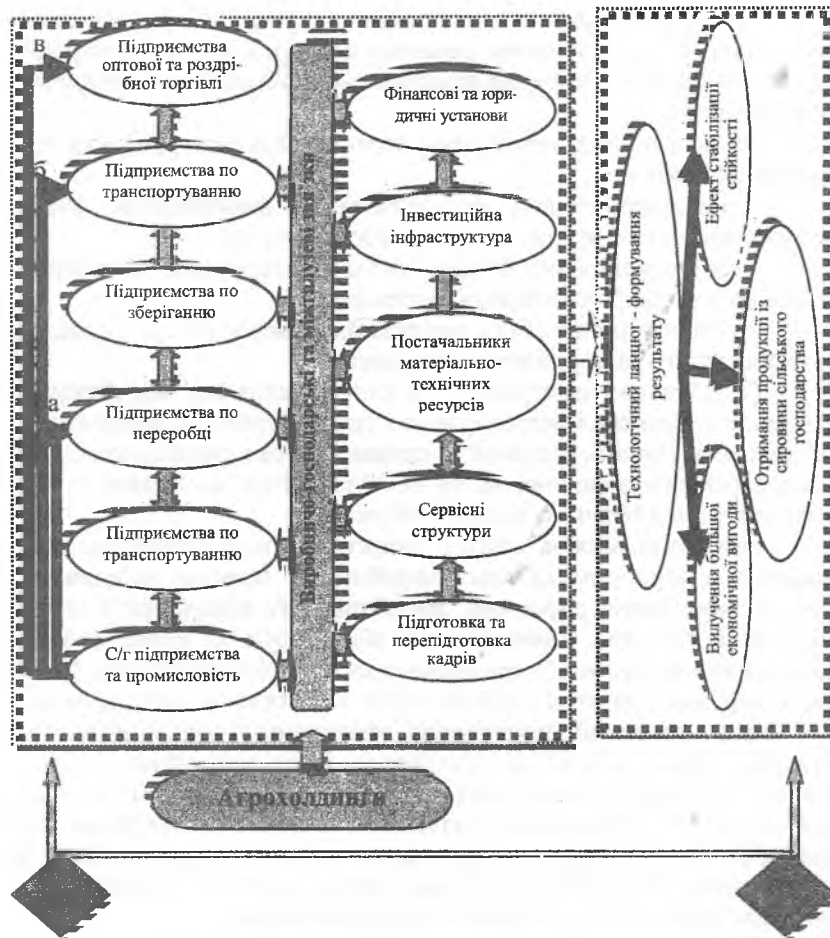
в

Підприємства оптової та роздрібної торгівлі

б

Підприємства по транспортуванню

Підприємства по зберіганню

а

Підприємства по переробці

Підприємства по транспортуванню

С/г підприємства та промисловість

Виробничо-господарські та міжгалузеві зв'язки

Фінансові та юридичні установи

Інвестиційна інфраструктура

Постачальники матеріально-технічних ресурсів

Сервісні структури

Підготовка та перепідготовка кадрів

Технологічний ланцюг - формування результату

Ефект стабілізації стійкості

Отримання продукції із сировини сільського господарства

Вилучення більшої економічної вигоди

Агрохолдинги